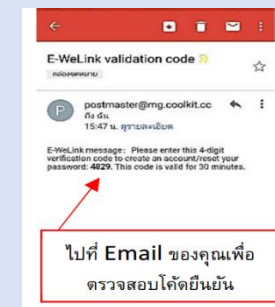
E-WeLink validation code

กล่องจดหมาย

postmaster@mg.coolkit.cc
ถึง ฉัน
15:47 น. ดูรายละเอียด

E-WeLink message: Please enter this 4-digit verification code to create an account/reset your password: 4829. This code is valid for 30 minutes.

ไปที่ Email ของคุณเพื่อตรวจสอบโค้ดยืนยัน